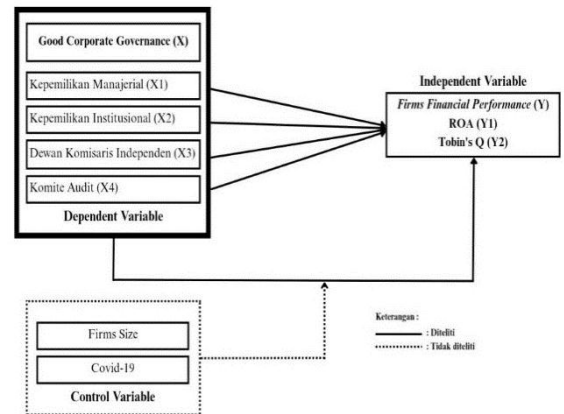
Good Corporate Governance (X)

Kepemilikan Manajerial (X1)

Kepemilikan Institusional (X2)

Dewan Komisaris Independen (X3)

Komite Audit (X4)

Dependent Variable

Independent Variable

Firms Financial Performance (Y)
ROA (Y1)
Tobin's Q (Y2)

Firms Size

Covid-19

Control Variable

Keterangan :
: Diteliti
: Tidak diteliti